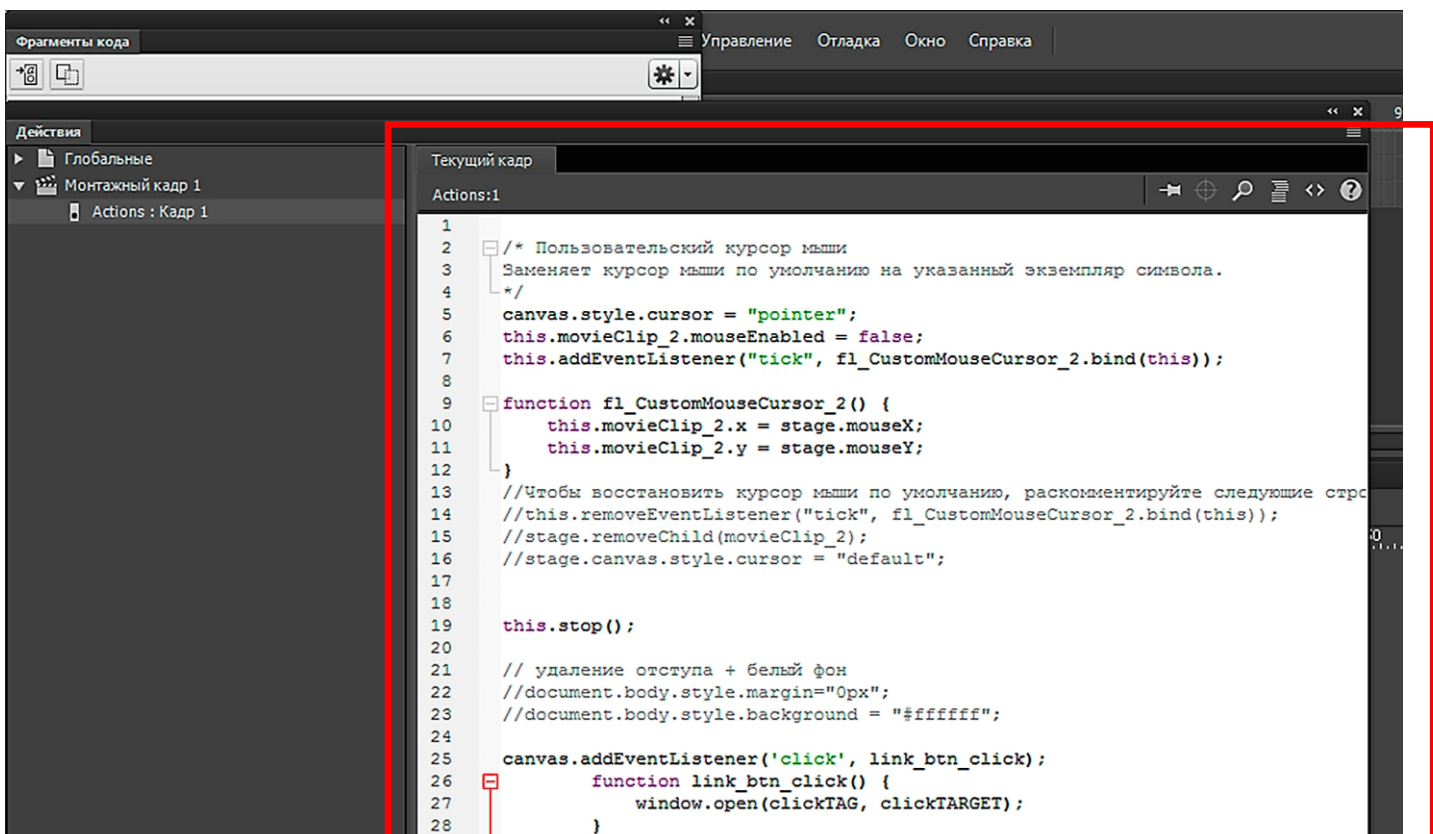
Фрагменты кода

Управление Отладка Окно Справка

Действия

Глобальные
Монтажный кадр 1
Actions : Кадр 1

Текущий кадр

Actions:1

1
2 /* Пользовательский курсор мыши
3 Заменяет курсор мыши по умолчанию на указанный экземпляр символа.
4 */
5 canvas.style.cursor = "pointer";
6 this.movieClip_2.mouseEnabled = false;
7 this.addEventListener("tick", fl_CustomMouseCursor_2.bind(this));
8
9 function fl_CustomMouseCursor_2() {
10 this.movieClip_2.x = stage.mouseX;
11 this.movieClip_2.y = stage.mouseY;
12 }
13 //Чтобы восстановить курсор мыши по умолчанию, раскомментируйте следующие стро
14 //this.removeEventListener("tick", fl_CustomMouseCursor_2.bind(this));
15 //stage.removeChild(movieClip_2);
16 //stage.canvas.style.cursor = "default";
17
18
19 this.stop();
20
21 // удаление отступа + белый фон
22 //document.body.style.margin="0px";
23 //document.body.style.background = "#ffffff";
24
25 canvas.addEventListener('click', link_btn_click);
26 function link_btn_click() {
27 window.open(clickTAG, clickTARGET);
28 }